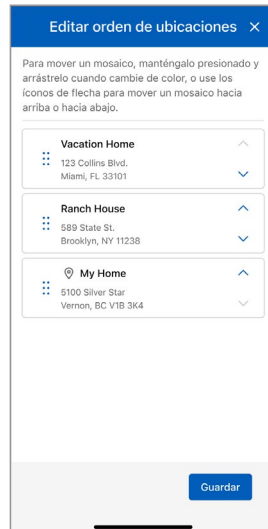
Editar orden de ubicaciones ×

Para mover un mosaico, manténgalo presionado y arrástrelo cuando cambie de color, o use los íconos de flecha para mover un mosaico hacia arriba o hacia abajo.

Vacation Home
123 Collins Blvd.
Miami, FL 33101

Ranch House
589 State St.
Brooklyn, NY 11238

My Home
5100 Silver Star
Vernon, BC V1B 3K4

Guardar